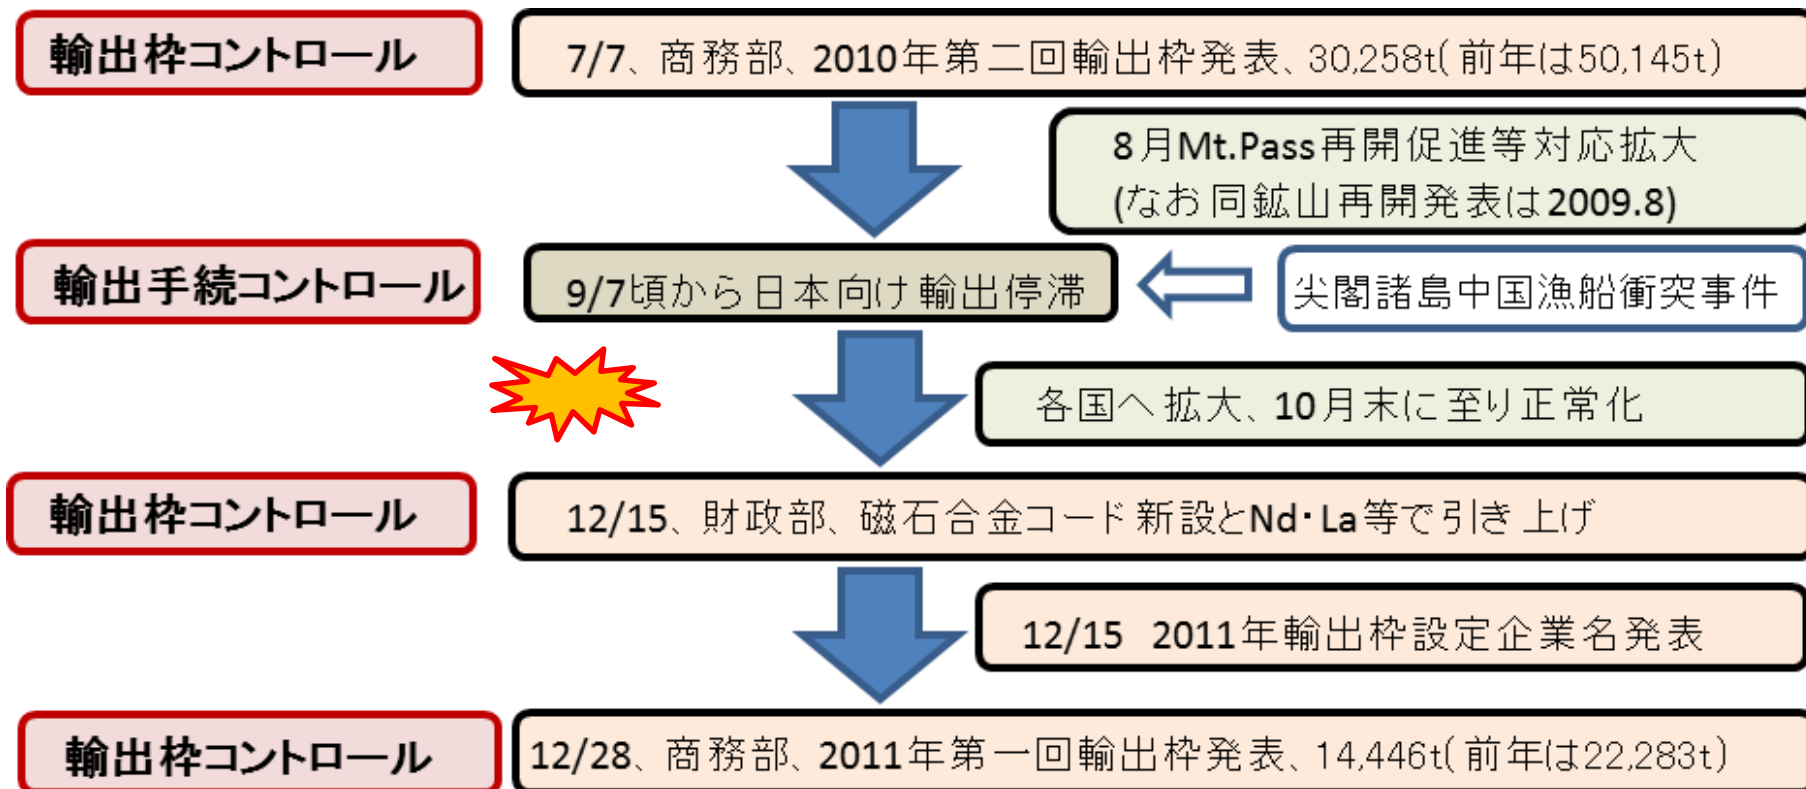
輸出枠コントロール

7/7、商務部、2010年第二回輸出枠発表、30,258t(前年は50,145t)

8月Mt.Pass再開促進等対応拡大
(なお同鉱山再開発表は2009.8)

輸出手続コントロール

9/7頃から日本向け輸出停滞

尖閣諸島中国漁船衝突事件

各国へ拡大、10月末に至り正常化

輸出枠コントロール

12/15、財政部、磁石合金コード新設とNd･La等で引き上げ

12/15 2011年輸出枠設定企業名発表

輸出枠コントロール

12/28、商務部、2011年第一回輸出枠発表、14,446t(前年は22,283t)